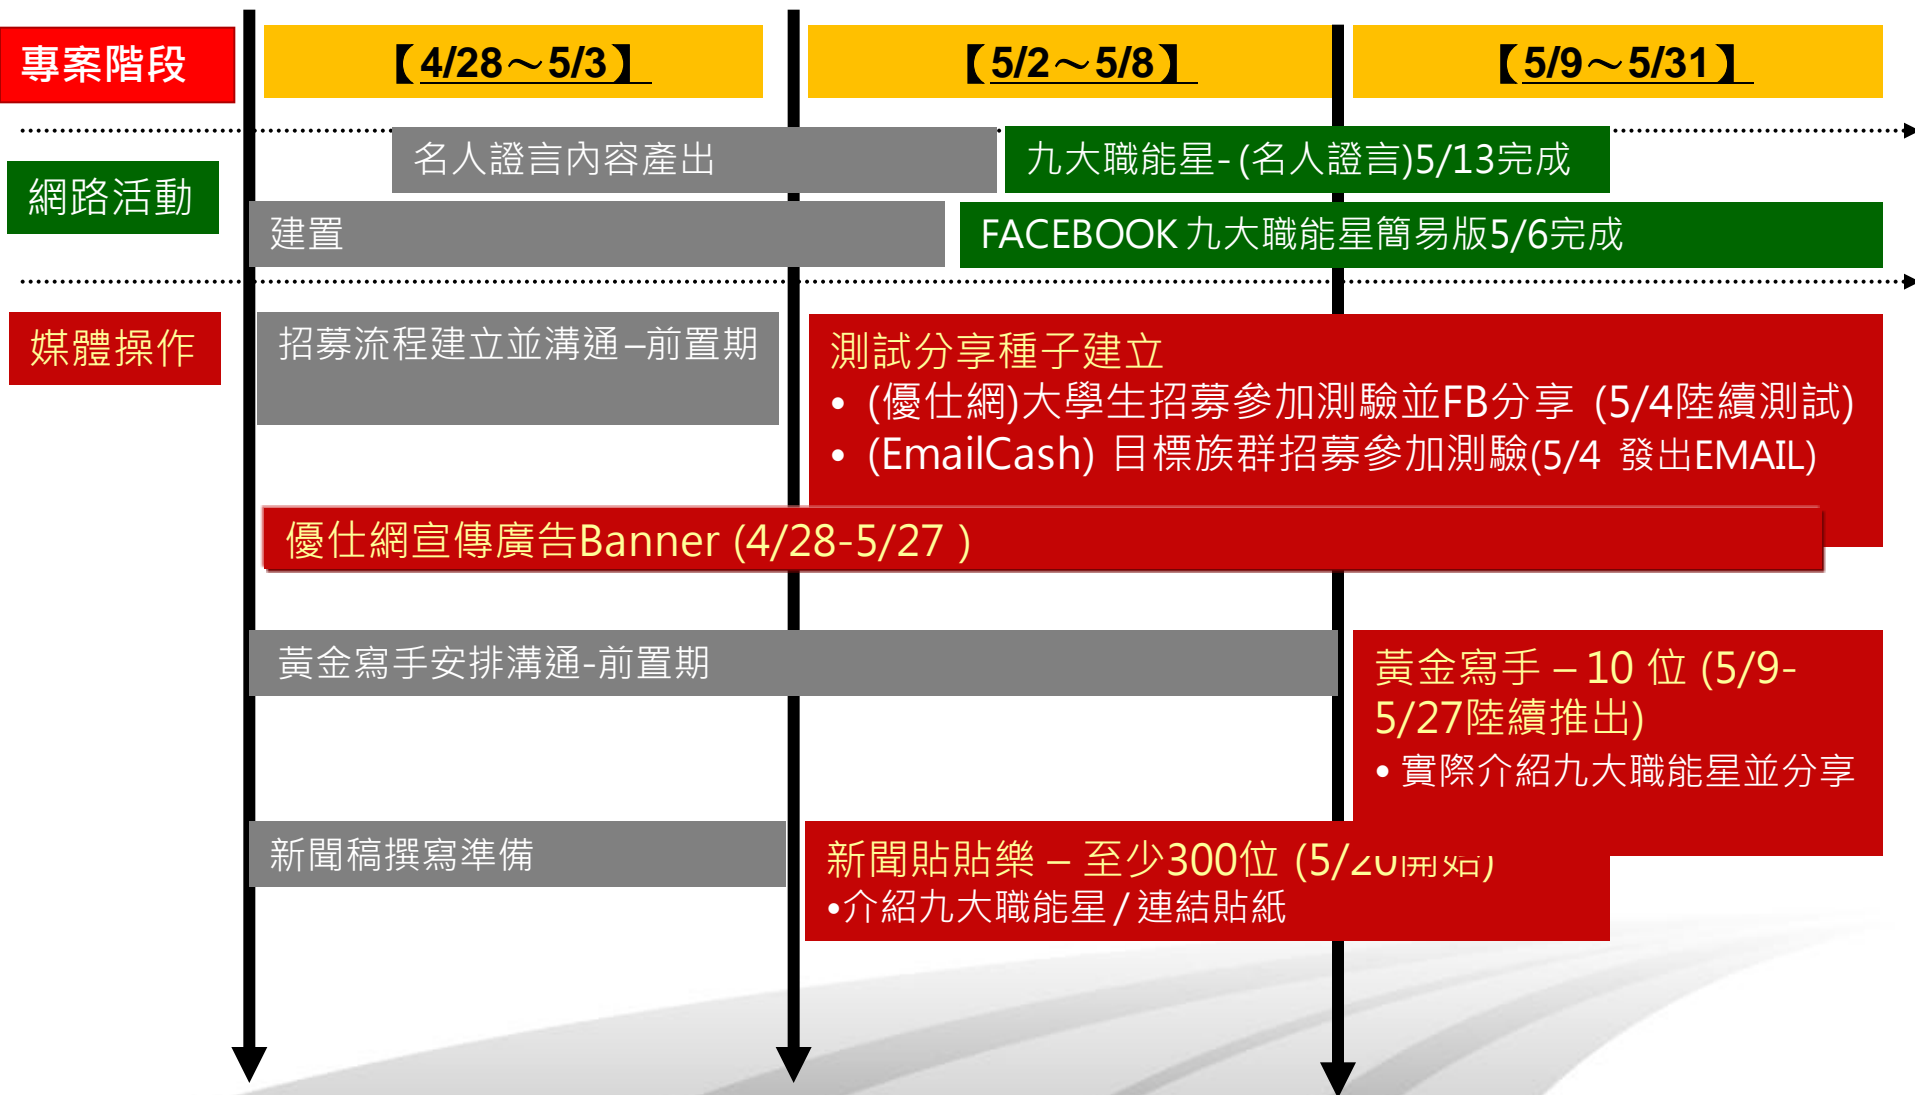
專案階段

【4/28～5/3】

【5/2～5/8】

【5/9～5/31】

網路活動

名人證言內容產出

九大職能星-(名人證言)5/13完成

建置

FACEBOOK 九大職能星簡易版5/6完成

媒體操作

招募流程建立並溝通–前置期

測試分享種子建立
• (優仕網)大學生招募參加測驗並FB分享 (5/4陸續測試)
• (EmailCash) 目標族群招募參加測驗(5/4 發出EMAIL)

優仕網宣傳廣告Banner (4/28-5/27 )

黃金寫手安排溝通-前置期

黃金寫手 – 10 位 (5/9-5/27陸續推出)
• 實際介紹九大職能星並分享

新聞稿撰寫準備

新聞貼貼樂 – 至少300位 (5/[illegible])
•介紹九大職能星 / 連結貼紙